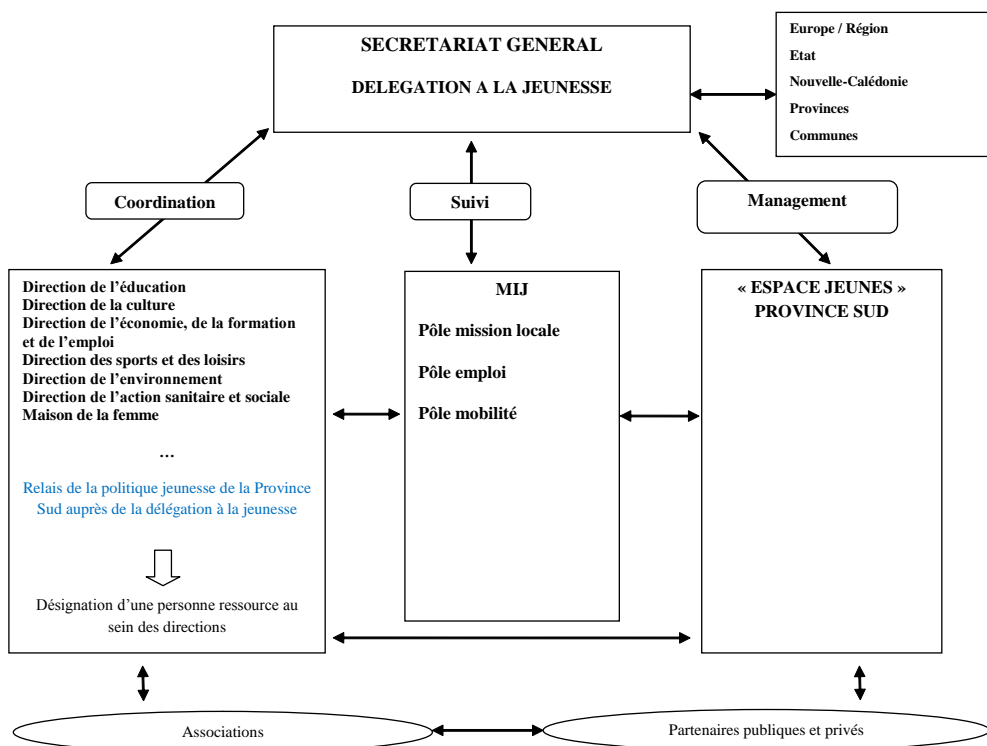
SECRETARIAT GENERAL

DELEGATION A LA JEUNESSE

Europe / Région
Etat
Nouvelle-Calédonie
Provinces
Communes

Coordination

Suivi

Management

Direction de l'éducation
Direction de la culture
Direction de l'économie, de la formation et de l'emploi
Direction des sports et des loisirs
Direction de l'environnement
Direction de l'action sanitaire et sociale
Maison de la femme

…

Relais de la politique jeunesse de la Province Sud auprès de la délégation à la jeunesse

Désignation d'une personne ressource au sein des directions

MIJ

Pôle mission locale

Pôle emploi

Pôle mobilité

« ESPACE JEUNES » PROVINCE SUD

Associations

Partenaires publiques et privés